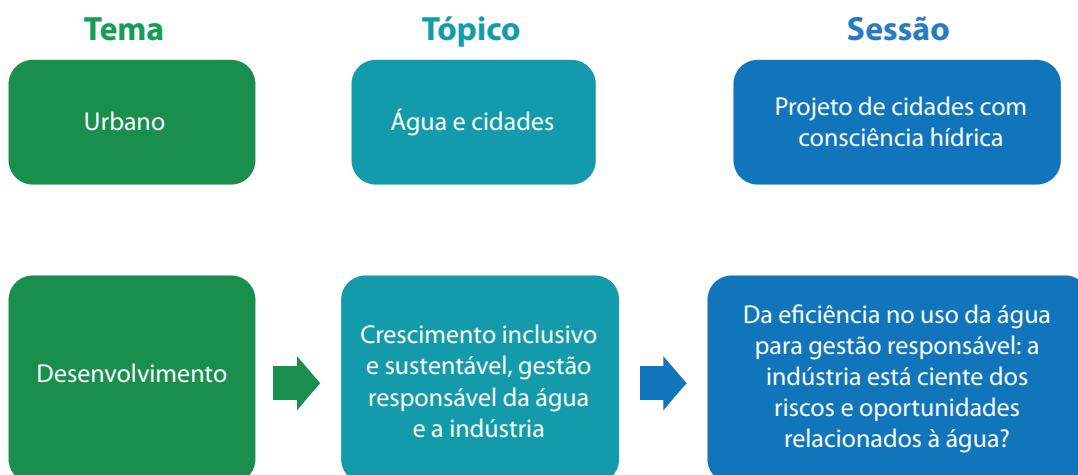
Tema

Tópico

Sessão

Urbano

Água e cidades

Projeto de cidades com consciência hídrica

Desenvolvimento

Crescimento inclusivo e sustentável, gestão responsável da água e a indústria

Da eficiência no uso da água para gestão responsável: a indústria está ciente dos riscos e oportunidades relacionados à água?